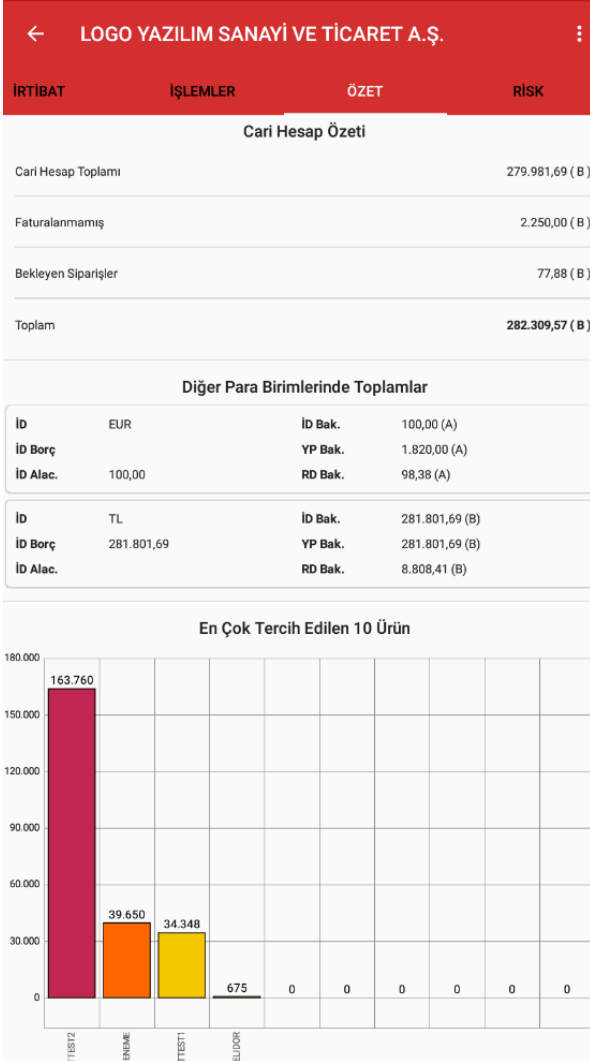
LOGO YAZILIM SANAYİ VE TİCARET A.Ş.

İRTİBAT İŞLEMLER ÖZET RİSK

Cari Hesap Özeti

| | |
|---|---|
| Cari Hesap Toplamı | 279.981,69 ( B ) |
| Faturalanmamış | 2.250,00 ( B ) |
| Bekleyen Siparişler | 77,88 ( B ) |
| Toplam | 282.309,57 ( B ) |

Diğer Para Birimlerinde Toplamlar

| | | | |
|---|---|---|---|
| İD | EUR | İD Bak. | 100,00 (A) |
| İD Borç | | YP Bak. | 1.820,00 (A) |
| İD Alac. | 100,00 | RD Bak. | 98,38 (A) |

| | | | |
|---|---|---|---|
| İD | TL | İD Bak. | 281.801,69 (B) |
| İD Borç | 281.801,69 | YP Bak. | 281.801,69 (B) |
| İD Alac. | | RD Bak. | 8.808,41 (B) |

En Çok Tercih Edilen 10 Ürün

180.000
150.000
120.000
90.000
60.000
30.000
0

163.760
39.650
34.348
675
0
0
0
0
0
0

TTEST2
ENEME
TTEST1
ELIDOR